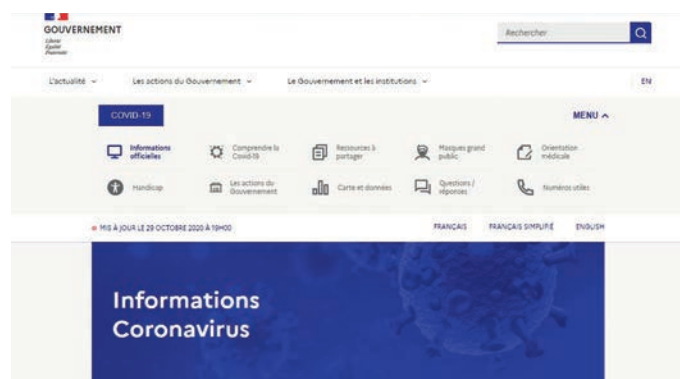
GOUVERNEMENT
Liberté
Égalité
Fraternité

Rechercher

L'actualité
Les actions du Gouvernement
Le Gouvernement et les institutions
EN

COVID-19
MENU

Informations officielles
Comprendre la Covid-19
Ressources à partager
Masques grand public
Orientation médicale
Handicap
Les actions du Gouvernement
Carte et données
Questions / réponses
Numéros utiles

MIS À JOUR LE 29 OCTOBRE 2020 À 19H00
FRANÇAIS
FRANÇAIS SIMPLIFIÉ
ENGLISH

Informations Coronavirus